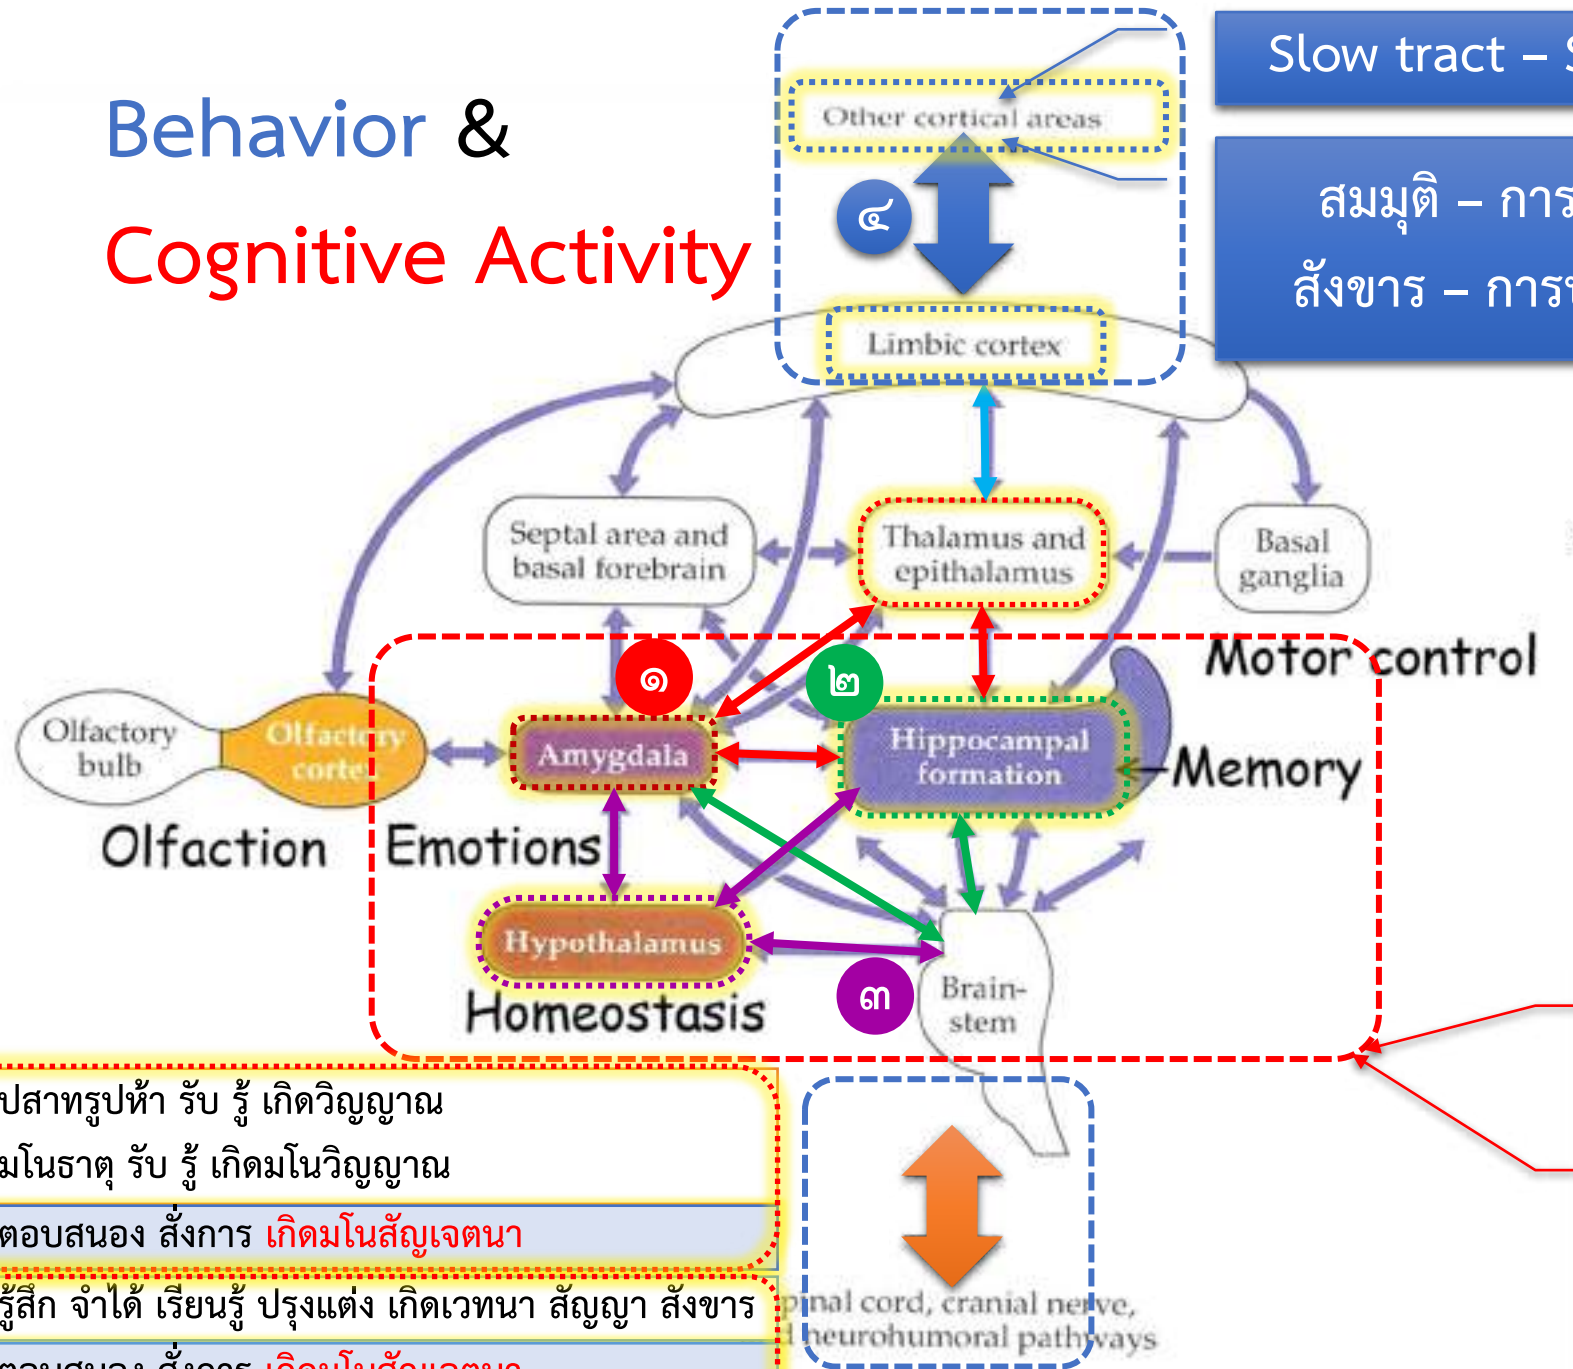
Behavior &

Cognitive Activity

Slow tract – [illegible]

สมมุติ – การ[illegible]

สังขาร – การ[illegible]

Other cortical areas

๔

Limbic cortex

Septal area and basal forebrain

Thalamus and epithalamus

Basal ganglia

Motor control

๑

๒

Olfactory bulb

Olfactory cortex

Amygdala

Hippocampal formation

Memory

Olfaction

Emotions

Hypothalamus

๓

Brain-stem

Homeostasis

ปสาทรูปห้า รับ รู้ เกิดวิญญาณ

มโนธาตุ รับ รู้ เกิดมโนวิญญาณ

ตอบสนอง สั่งการ เกิดมโนสัญเจตนา

รู้สึก จำได้ เรียนรู้ ปรุงแต่ง เกิดเวทนา สัญญา สังขาร

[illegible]

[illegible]pinal cord, cranial nerve, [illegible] neurohumoral pathways